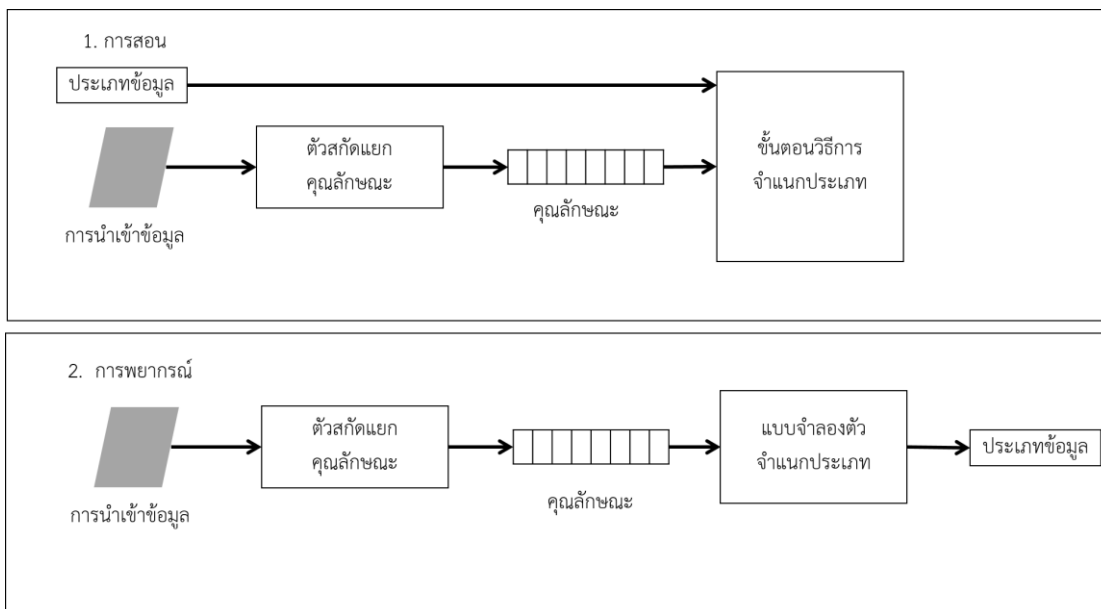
1. การสอน

ประเภทข้อมูล

ตัวสกัดแยก คุณลักษณะ

ขั้นตอนวิธีการ จำแนกประเภท

คุณลักษณะ

การนำเข้าข้อมูล

2. การพยากรณ์

ตัวสกัดแยก คุณลักษณะ

แบบจำลองตัว จำแนกประเภท

ประเภทข้อมูล

คุณลักษณะ

การนำเข้าข้อมูล